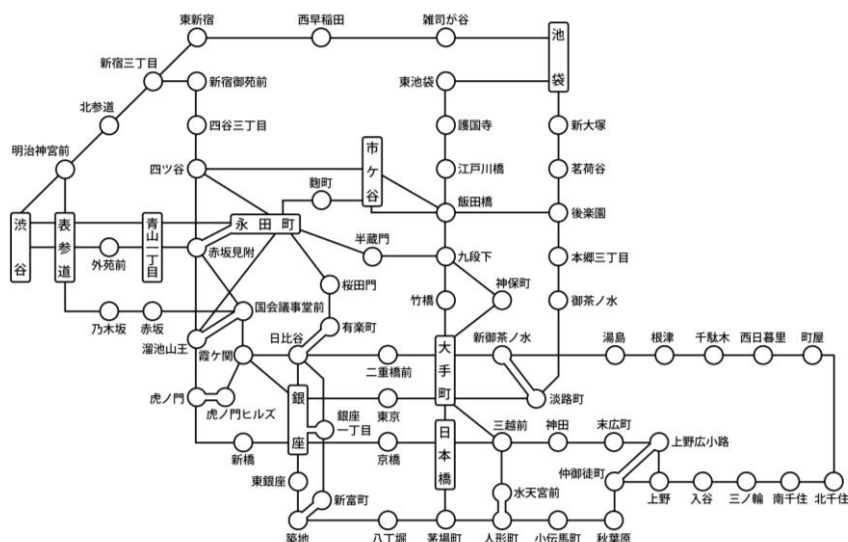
東新宿
西早稲田
雑司が谷
池袋
新宿三丁目
新宿御苑前
東池袋
北参道
四谷三丁目
護国寺
新大塚
明治神宮前
四ツ谷
市ケ谷
江戸川橋
茗荷谷
麹町
飯田橋
後楽園
渋谷
表参道
青山一丁目
永田町
外苑前
赤坂見附
半蔵門
九段下
本郷三丁目
桜田門
神保町
竹橋
御茶ノ水
乃木坂
赤坂
国会議事堂前
溜池山王
有楽町
霞ケ関
日比谷
新御茶ノ水
湯島
根津
千駄木
西日暮里
町屋
大手町
二重橋前
淡路町
虎ノ門
虎ノ門ヒルズ
銀座
東京
銀座一丁目
三越前
神田
末広町
日本橋
上野広小路
新橋
京橋
仲御徒町
東銀座
水天宮前
上野
入谷
三ノ輪
南千住
北千住
新富町
築地
八丁堀
茅場町
人形町
小伝馬町
秋葉原